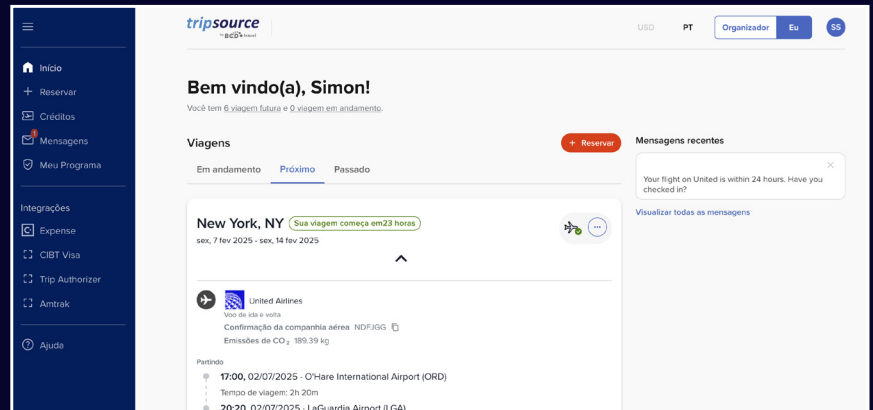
tripsource by BCD travel

USD PT Organizador Eu SS

Início
Reservar
Créditos
Mensagens
Meu Programa

Integrações
Expense
CIBT Visa
Trip Authorizer
Amtrak

Ajuda

Bem vindo(a), Simon!

Você tem 6 viagem futura e 0 viagem em andamento.

Viagens

+ Reservar

Em andamento Próximo Passado

New York, NY Sua viagem começa em23 horas

sex, 7 fev 2025 - sex, 14 fev 2025

United Airlines
Voo de ida e volta
Confirmação da companhia aérea NDFJGG
Emissões de $CO_2$ 189.39 kg

Partindo
17:00, 02/07/2025 - O'Hare International Airport (ORD)
Tempo de viagem: 2h 20m
20:20, 02/07/2025 - LaGuardia Airport (LGA)

Mensagens recentes

Your flight on United is within 24 hours. Have you checked in?

Visualizar todas as mensagens